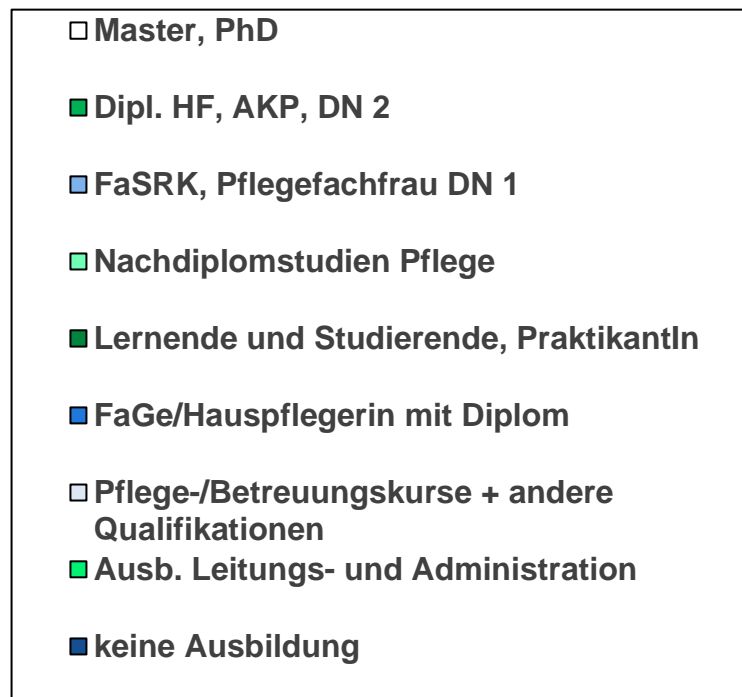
Master, PhD

Dipl. HF, AKP, DN 2

FaSRK, Pflegefachfrau DN 1

Nachdiplomstudien Pflege

Lernende und Studierende, PraktikantIn

FaGe/Hauspflegerin mit Diplom

Pflege-/Betreuungskurse + andere Qualifikationen

Ausb. Leitungs- und Administration

keine Ausbildung